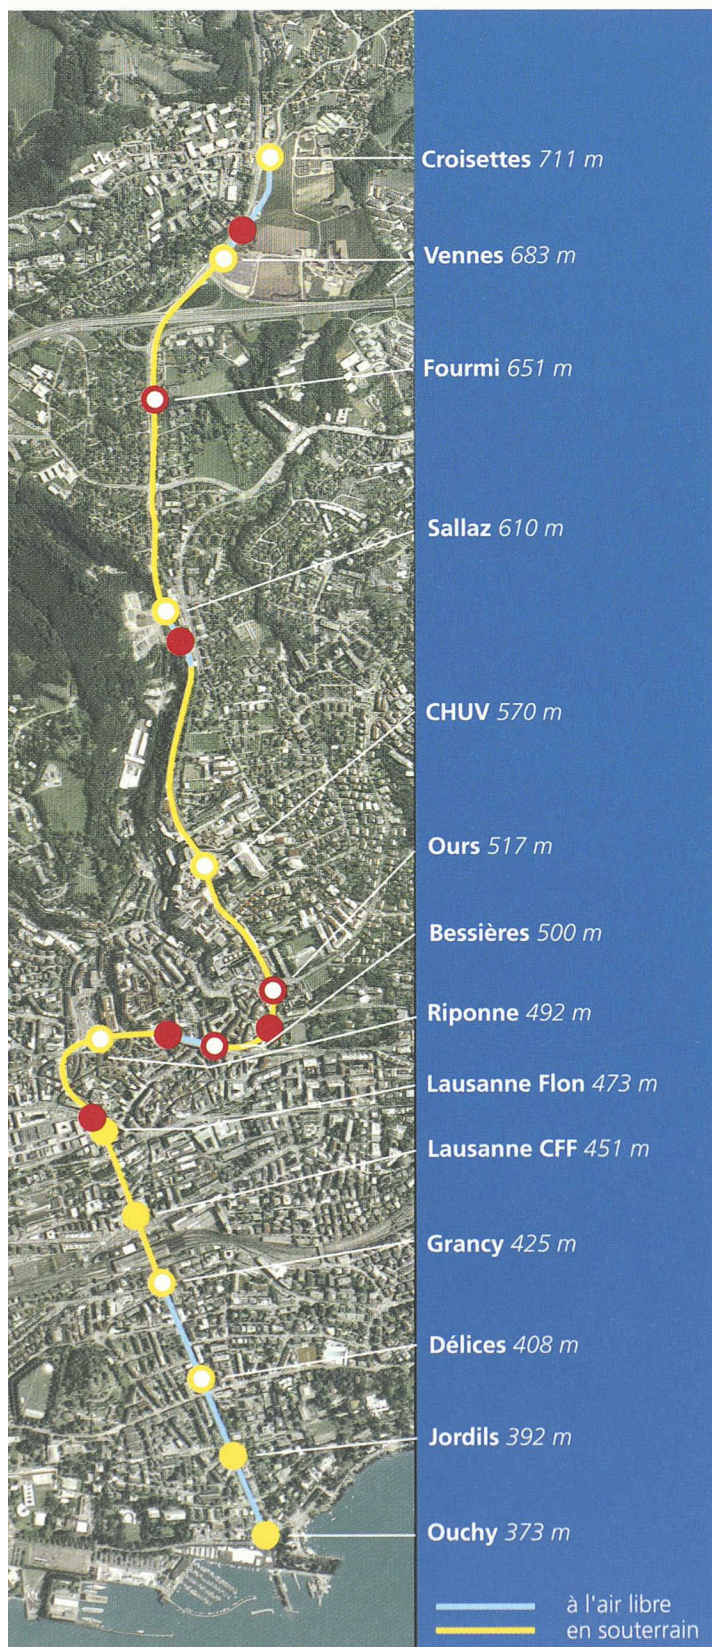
Croisettes 711 m

Vennes 683 m

Fourmi 651 m

Sallaz 610 m

CHUV 570 m

Ours 517 m

Bessières 500 m

Riponne 492 m

Lausanne Flon 473 m

Lausanne CFF 451 m

Grancy 425 m

Délices 408 m

Jordils 392 m

Ouchy 373 m

à l'air libre
en souterrain